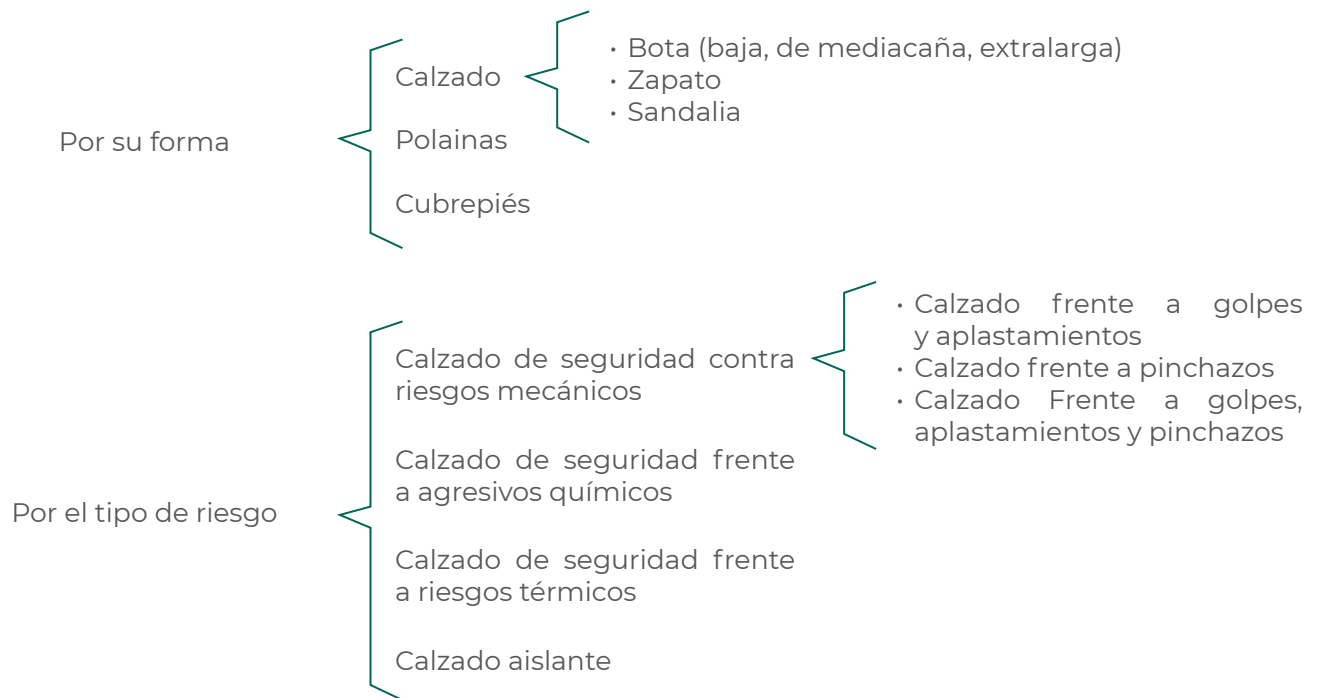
Por su forma

Calzado

• Bota (baja, de mediacaña, extralarga)
• Zapato
• Sandalia

Polainas

Cubrepiés

Por el tipo de riesgo

Calzado de seguridad contra riesgos mecánicos

• Calzado frente a golpes y aplastamientos
• Calzado frente a pinchazos
• Calzado Frente a golpes, aplastamientos y pinchazos

Calzado de seguridad frente a agresivos químicos

Calzado de seguridad frente a riesgos térmicos

Calzado aislante